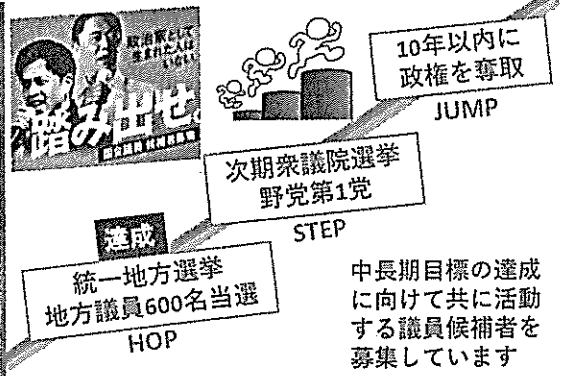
政治家として生まれたんじゃない

踏み出せ。

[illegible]

10年以内に
政権を奪取

JUMP

次期衆議院選挙
野党第1党

STEP

達成

統一地方選挙
地方議員600名当選

HOP

中長期目標の達成に向けて共に活動する議員候補者を募集しています